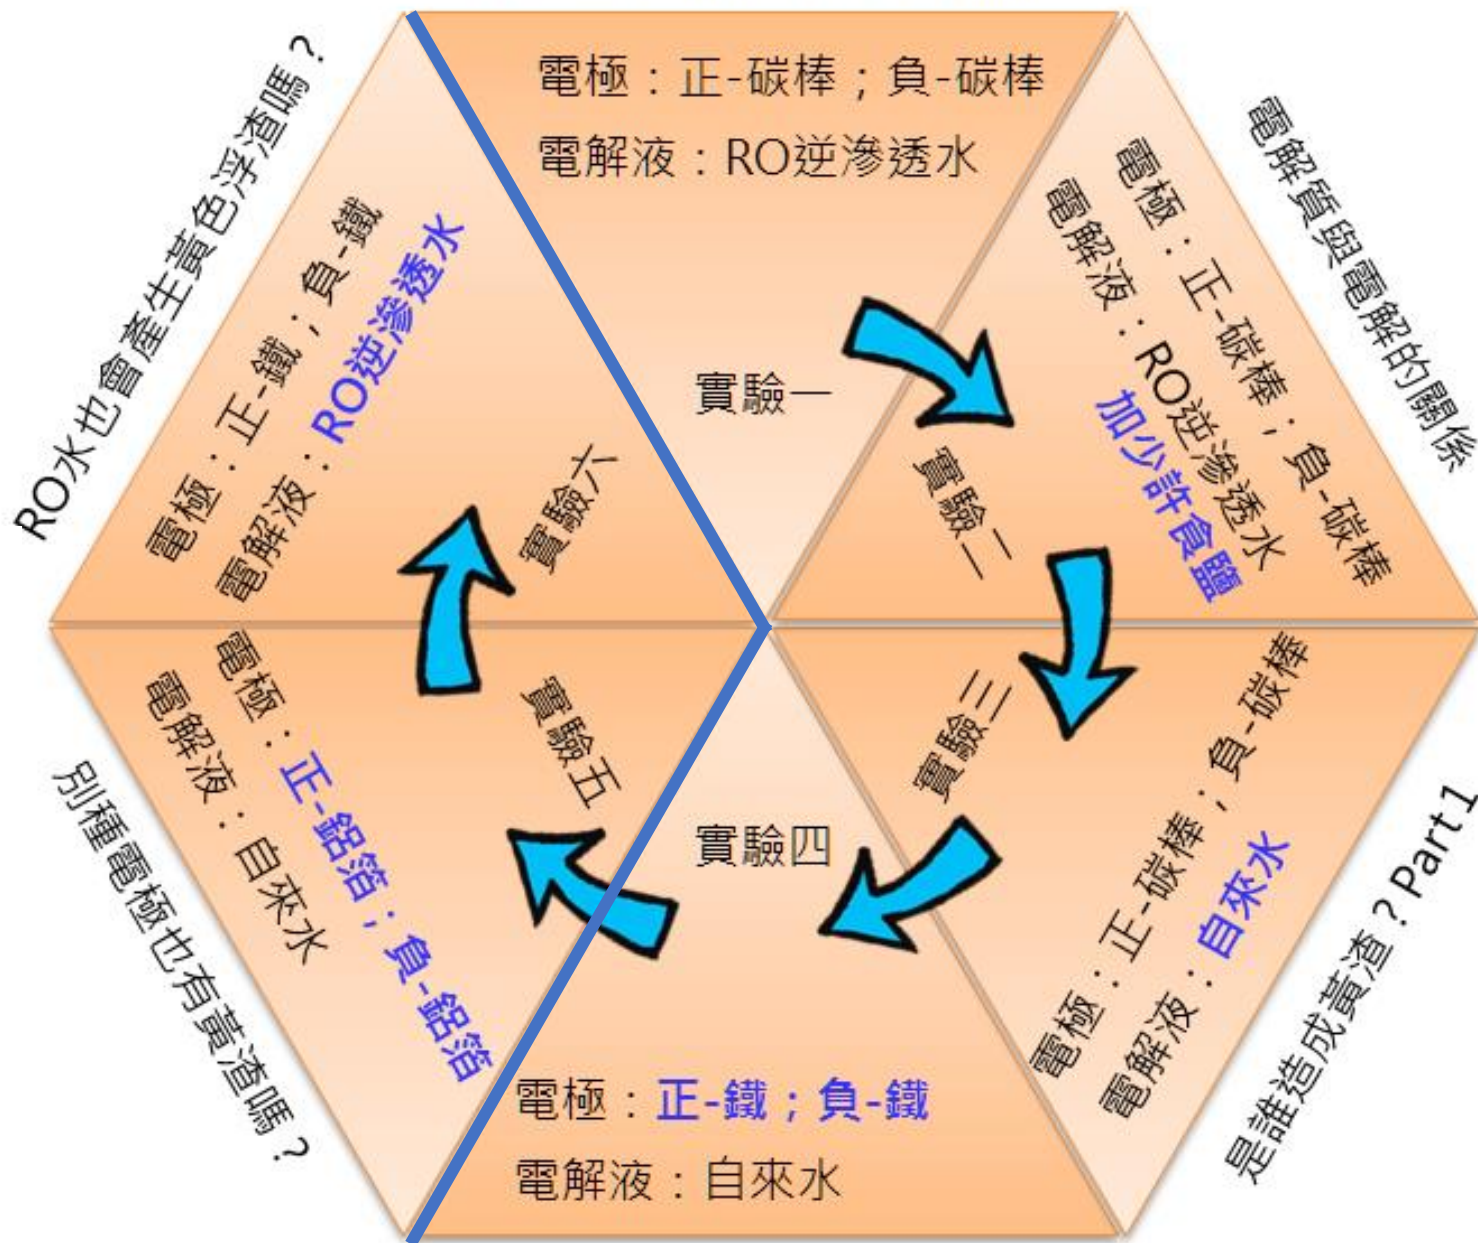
電極：正-碳棒；負-碳棒
電解液：RO逆滲透水

實驗一

電解質與電解的關係

電極：正-碳棒；負-碳棒
電解液：RO逆滲透水
加少許食鹽

實驗二

實驗三

電極：正-碳棒；負-碳棒
電解液：自來水

是誰造成黃渣？Part1

實驗四

電極：正-鐵；負-鐵
電解液：自來水

實驗五

電極：正-鋁箔；負-鋁箔
電解液：自來水

別種電極也有黃渣嗎？

實驗六

電極：正-鐵；負-鐵
電解液：RO逆滲透水

RO水也會產生黃色浮渣嗎？